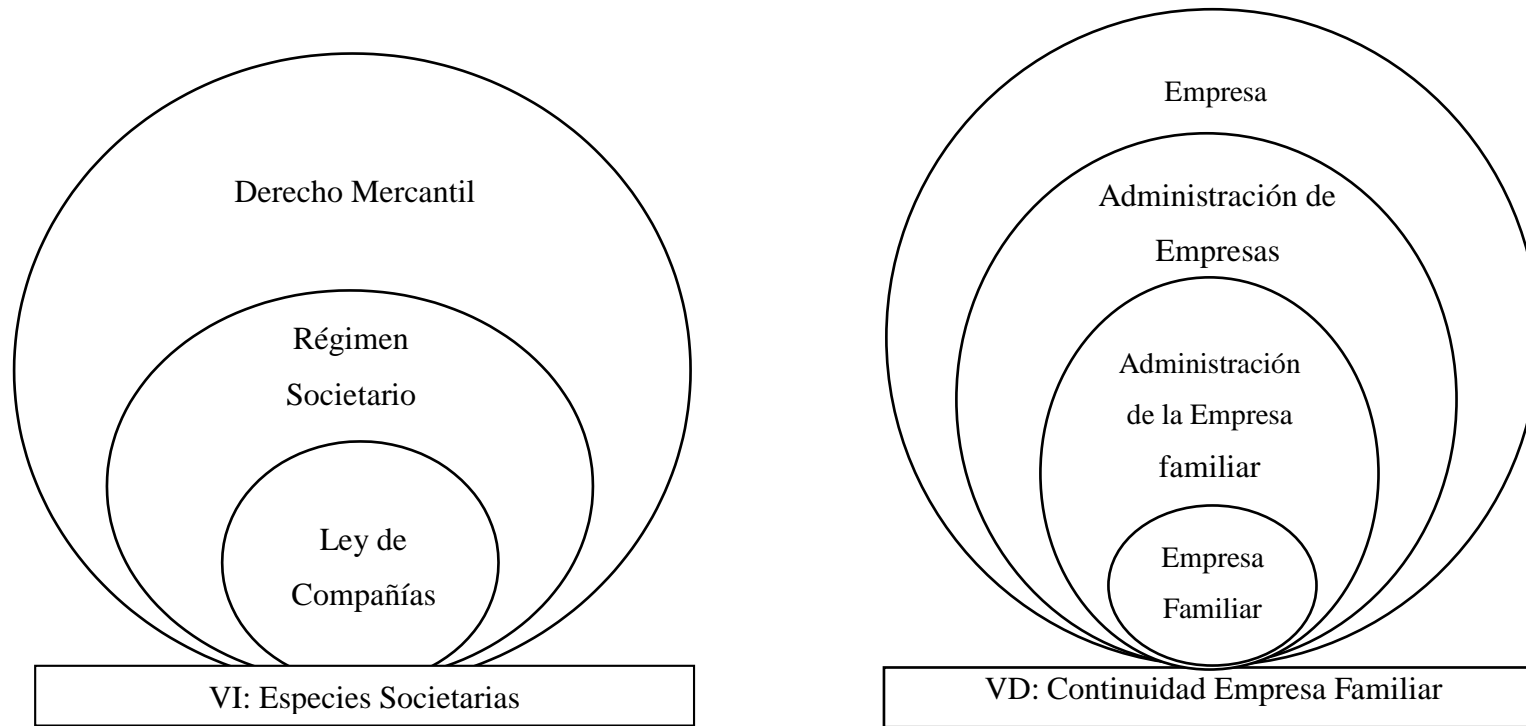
Derecho Mercantil

Régimen Societario

Ley de Compañías

VI: Especies Societarias

Empresa

Administración de Empresas

Administración de la Empresa familiar

Empresa Familiar

VD: Continuidad Empresa Familiar